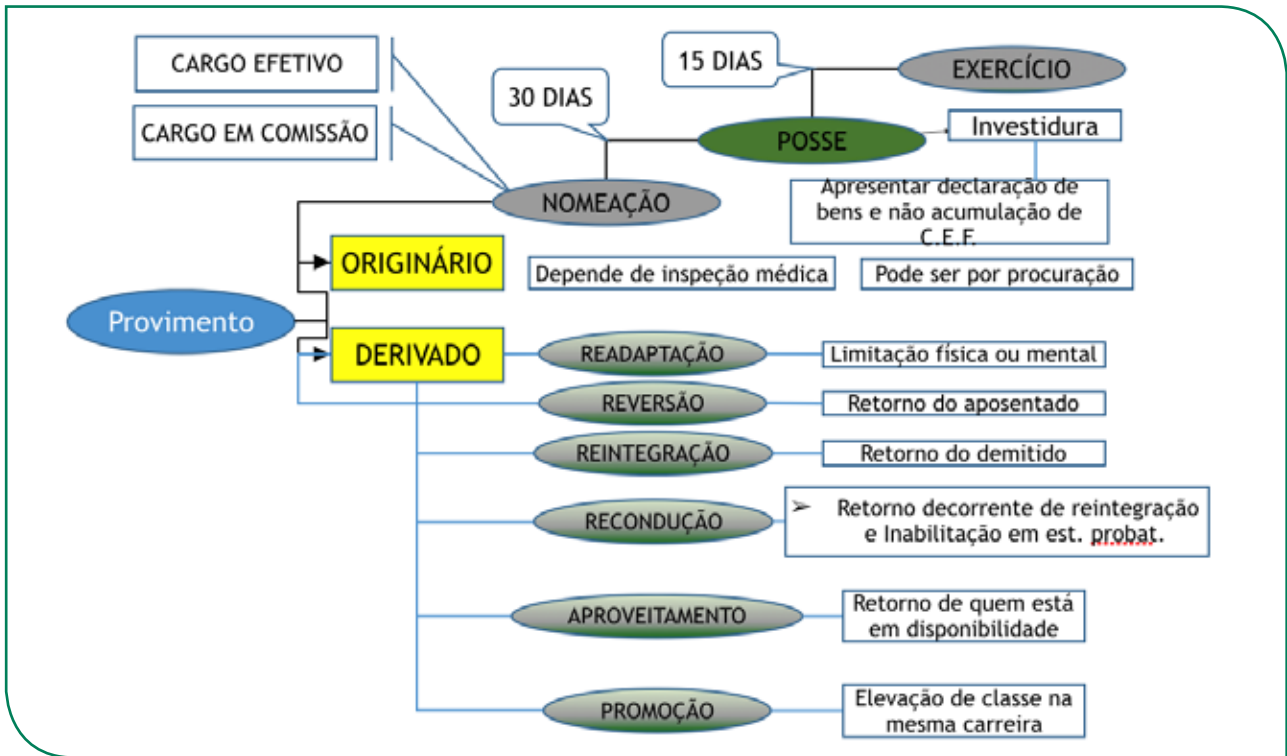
CARGO EFETIVO

CARGO EM COMISSÃO

30 DIAS

15 DIAS

EXERCÍCIO

POSSE

Investidura

NOMEAÇÃO

Apresentar declaração de bens e não acumulação de C.E.F.

ORIGINÁRIO

Depende de inspeção médica

Pode ser por procuração

Provimento

DERIVADO

READAPTAÇÃO

Limitação física ou mental

REVERSÃO

Retorno do aposentado

REINTEGRAÇÃO

Retorno do demitido

RECONDUÇÃO

➢ Retorno decorrente de reintegração e Inabilitação em est. probat.

APROVEITAMENTO

Retorno de quem está em disponibilidade

PROMOÇÃO

Elevação de classe na mesma carreira